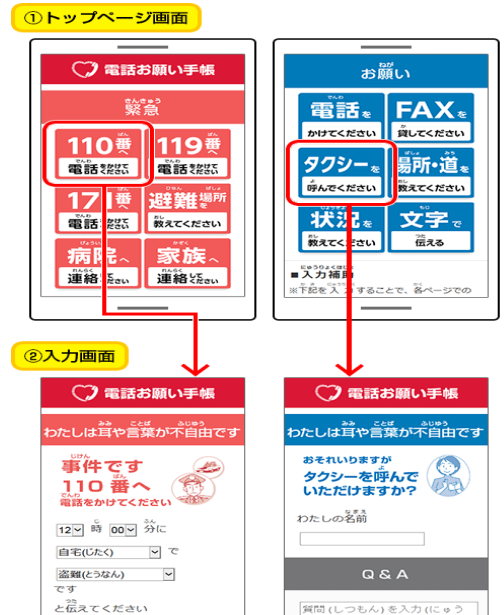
①トップページ画面

電話お願い手帳

緊急

110番へ 電話をかけてください

119番へ 電話をかけてください

171番へ

避難場所へ 教えてください

病院へ 連絡してください

家族へ 連絡してください

お願い

電話を かけてください

FAXを 貸してください

タクシーを 呼んでください

場所・道を 教えてください

状況を 教えてください

文字で 伝える

■入力補助

※下記を入力することで、各ページでの

②入力画面

電話お願い手帳

わたしは耳や言葉が不自由です

事件です 110番へ 電話をかけてください

12 時 00 分に

自宅(じたく) で

盗難(とうなん) へ

です

と伝えてください

電話お願い手帳

わたしは耳や言葉が不自由です

おそれいりますが タクシーを呼んでいただけますか?

わたしの名前

Q & A

質問(しつもん)を入力(にゅう